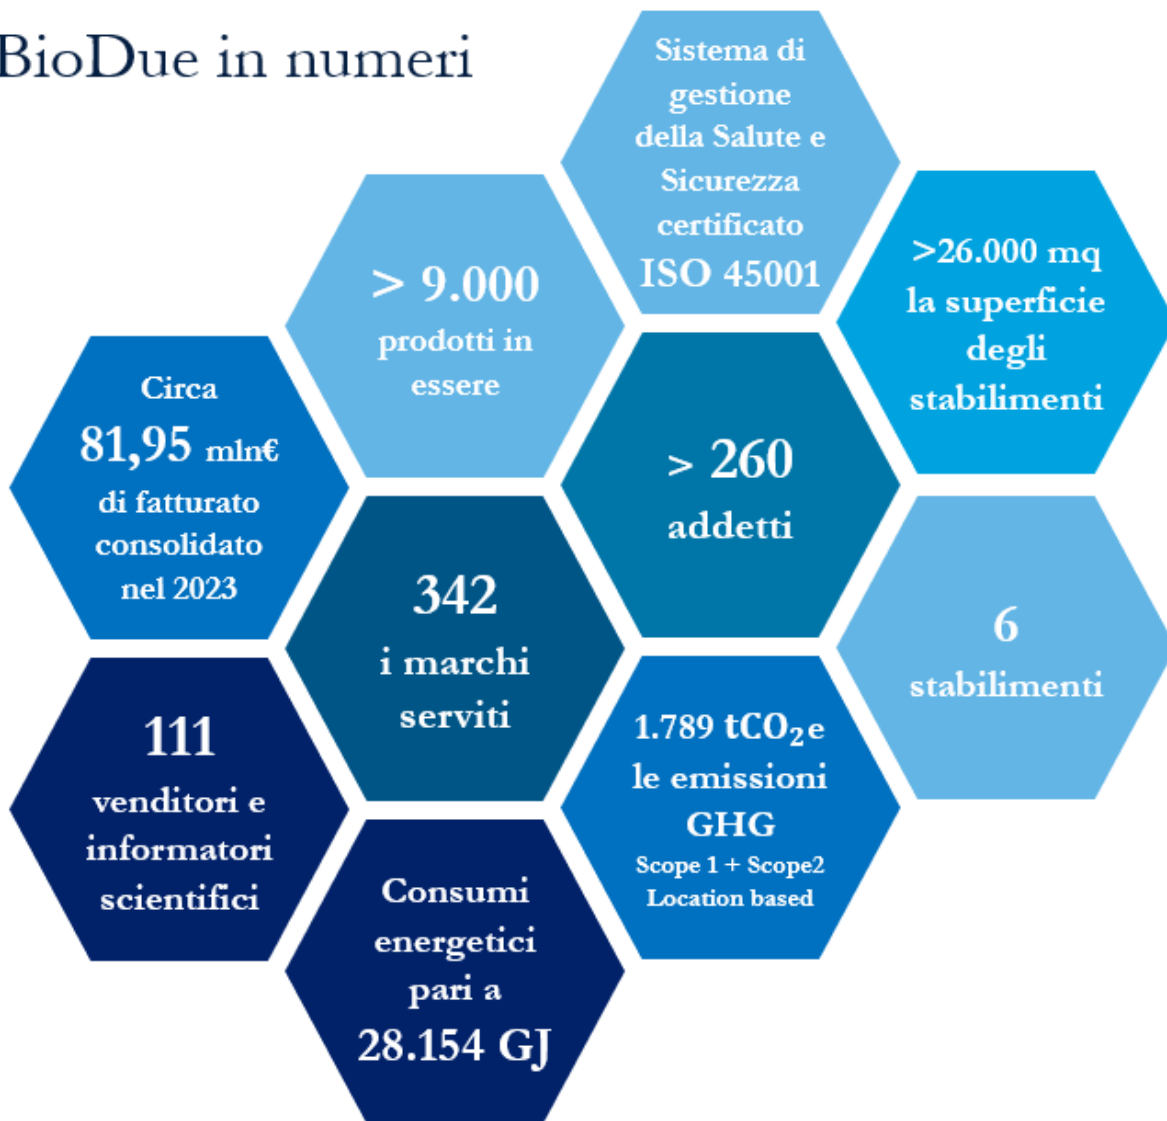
BioDue in numeri

Sistema di gestione della Salute e Sicurezza certificato ISO 45001

> 9.000 prodotti in essere

>26.000 mq la superficie degli stabilimenti

Circa 81,95 mln€ di fatturato consolidato nel 2023

> 260 addetti

342 i marchi serviti

6 stabilimenti

111 venditori e informatori scientifici

1.789 $tCO_2e$ le emissioni GHG Scope 1 + Scope2 Location based

Consumi energetici pari a 28.154 GJ